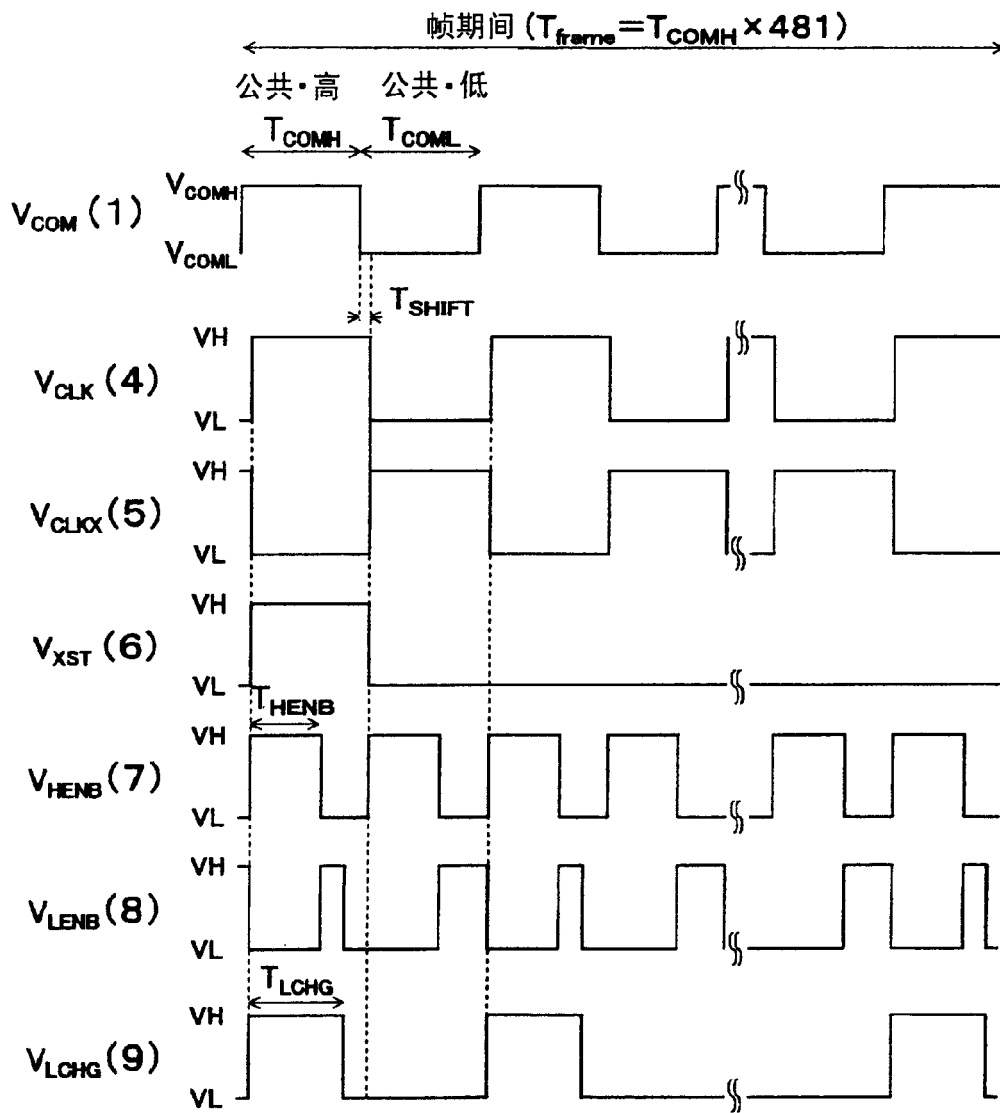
帧期间 ($T_{frame}=T_{COMH}\times481$)

公共•高 公共•低

$T_{COMH}$ $T_{COML}$

$V_{COM}$ (1) $V_{COMH}$ $V_{COML}$

$T_{SHIFT}$

$V_{CLK}$ (4) VH VL

$V_{CLKX}$ (5) VH VL

$V_{XST}$ (6) VH VL

$T_{HENB}$

$V_{HENB}$ (7) VH VL

$V_{LENB}$ (8) VH VL

$T_{LCHG}$

$V_{LCHG}$ (9) VH VL